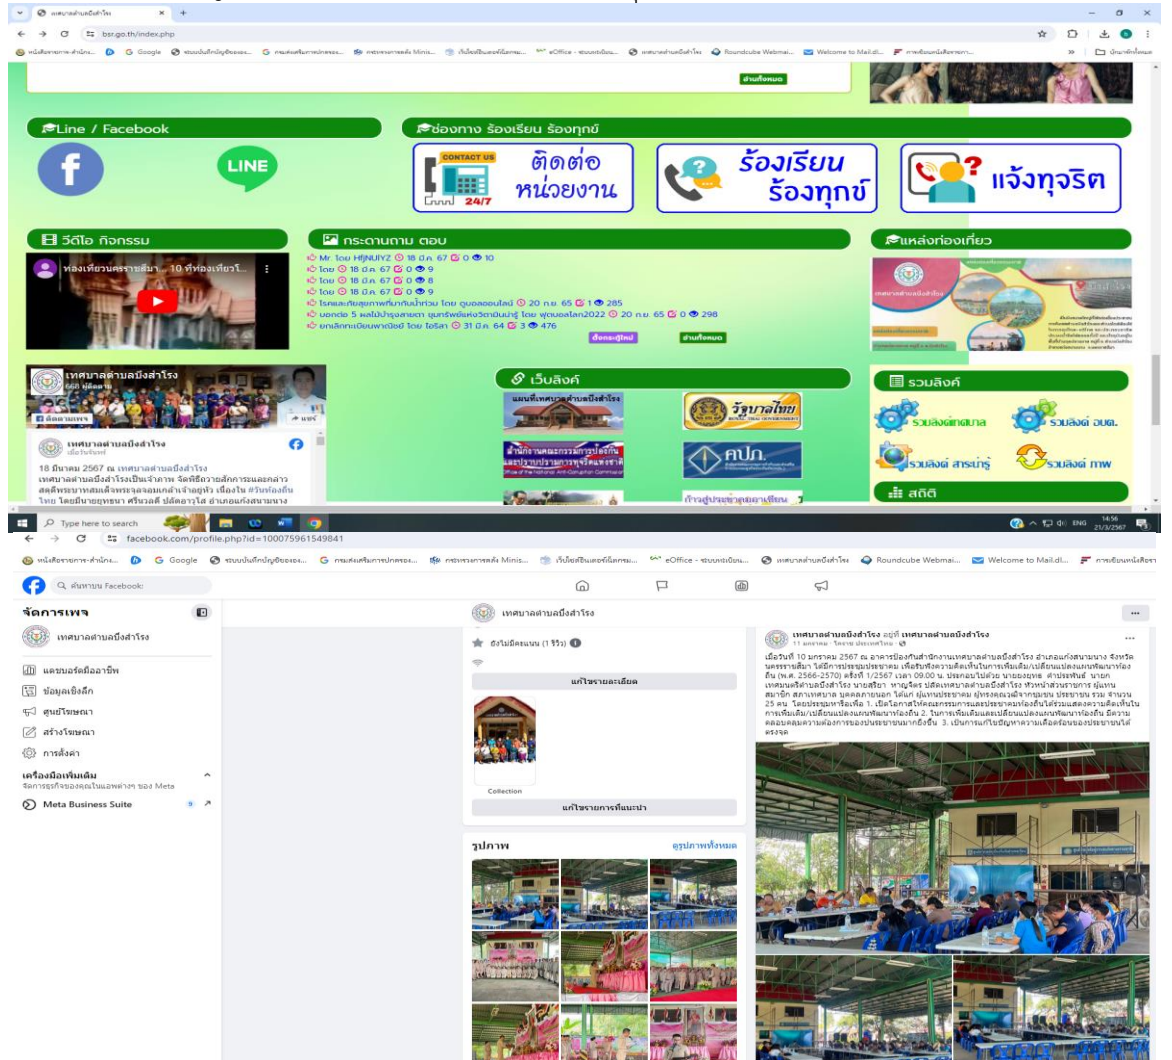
เทศบาลตำบลบึงสำโรง × +

bsr.go.th/index.php

หนังสือราชการ-สำนัก... Google ระบบบันทึกบัญชีขององ... กรมส่งเสริมการปกครอง... กระทรวงการคลัง Minis... เว็บไซต์อินเตอร์เน็ตกรม... eOffice - ระบบทะเบียน... เทศบาลตำบลบึงสำโรง Roundcube Webmai... Welcome to Mail.dl... การเขียนหนังสือราชกา... บุ๊กมาร์กทั้งหมด

อ่านทั้งหมด

Line / Facebook

LINE

ช่องทาง ร้องเรียน ร้องทุกข์

CONTACT US 24/7 ติดต่อ หน่วยงาน

ร้องเรียน ร้องทุกข์

แจ้งทุจริต

วีดีโอ กิจกรรม

ท่องเที่ยวนครราชสีมา... 10 ที่ท่องเที่ยวโ...

กระดานถาม ตอบ

Mr. โดย HfjNUIYZ 18 มี.ค. 67 0 10
โดย 18 มี.ค. 67 0 9
โดย 18 มี.ค. 67 0 8
โดย 18 มี.ค. 67 0 9
โรคและภัยสุขภาพที่มากับน้ำท่วม โดย ดูบอลออนไลน์ 20 ก.ย. 65 1 285
บอกต่อ 5 ผลไม้บำรุงสายตา ชุมทรัพย์แห่งวิตามินบำรุง โดย ฟุตบอลโลก2022 20 ก.ย. 65 0 298
ยกเลิกทะเบียนพาณิชย์ โดย ไอริสา 31 มี.ค. 64 3 476

ตั้งกระทู้ใหม่ อ่านทั้งหมด

แหล่งท่องเที่ยว

เทศบาลตำบลบึงสำโรง

เทศบาลตำบลบึงสำโรง
ถูกใจเพจ แชร์

เทศบาลตำบลบึงสำโรง
18 มีนาคม 2567 ณ เทศบาลตำบลบึงสำโรง
เทศบาลตำบลบึงสำโรงเป็นเจ้าภาพ จัดพิธีถวายสักการะและกล่าวสดุดีพระบาทสมเด็จพระจุลจอมเกล้าเจ้าอยู่หัว เนื่องใน #วันท้องถิ่นไทย โดยมีนายยุทธนา ศรีนวลดี ปลัดอาวุโส อำเภอแก้งสนามนาง

เว็บลิงค์

แผนที่เทศบาลตำบลบึงสำโรง

รัฐบาลไทย

สำนักงานคณะกรรมการป้องกันและปราบปรามการทุจริตแห่งชาติ

ศปภ.

ก้าวสู่ประชาคมอาเซียน

รวมลิงค์

รวมลิงค์เทศบาล

รวมลิงค์ อปท.

รวมลิงค์ สาระน่ารู้

รวมลิงค์ กทพ

สถิติ

Type here to search

ENG 14:56 21/3/2567

facebook.com/profile.php?id=100075961549841

ค้นหาบน Facebook

จัดการเพจ

เทศบาลตำบลบึงสำโรง

แดชบอร์ดมืออาชีพ
ข้อมูลเชิงลึก
ศูนย์โฆษณา
สร้างโฆษณา
การตั้งค่า

เครื่องมือเพิ่มเติม
จัดการธุรกิจของคุณในแอพต่างๆ ของ Meta

Meta Business Suite 9

เทศบาลตำบลบึงสำโรง

ยังไม่มีคะแนน (1 รีวิว)

แก้ไขรายละเอียด

Collection

แก้ไขรายการที่แนะนำ

รูปภาพ ดูรูปภาพทั้งหมด

เทศบาลตำบลบึงสำโรง อยู่ที่ เทศบาลตำบลบึงสำโรง
11 มกราคม · โคราช ประเทศไทย ·

เมื่อวันที่ 10 มกราคม 2567 ณ อาคารป้องกันสำนักงานเทศบาลตำบลบึงสำโรง อำเภอแก้งสนามนาง จังหวัดนครราชสีมา ได้มีการประชุมประชาคม เพื่อรับฟังความคิดเห็นในการเพิ่มเติม/เปลี่ยนแปลงแผนพัฒนาท้องถิ่น (พ.ศ. 2566-2570) ครั้งที่ 1/2567 เวลา 09.00 น. ประกอบไปด้วย นายยงยุทธ สำปะทพันธ์ นายกเทศมนตรีตำบลบึงสำโรง นายสุริยา หาญจิตร ปลัดเทศบาลตำบลบึงสำโรง หัวหน้าส่วนราชการ ผู้แทนสมาชิก สภาเทศบาล บุคคลภายนอก ได้แก่ ผู้แทนประชาคม ผู้ทรงคุณวุฒิจากชุมชน ประชาชน รวม จำนวน 25 คน. โดยประชุมหารือเพื่อ 1. เปิดโอกาสให้คณะกรรมการและประชาคมท้องถิ่นได้ร่วมแสดงความคิดเห็นในการเพิ่มเติม/เปลี่ยนแปลงแผนพัฒนาท้องถิ่น 2. ในการเพิ่มเติมและเปลี่ยนแปลงแผนพัฒนาท้องถิ่น มีความครอบคลุมความต้องการของประชาชนมากยิ่งขึ้น 3. เป็นการแก้ไขปัญหาความเดือดร้อนของประชาชนได้ตรงจุด